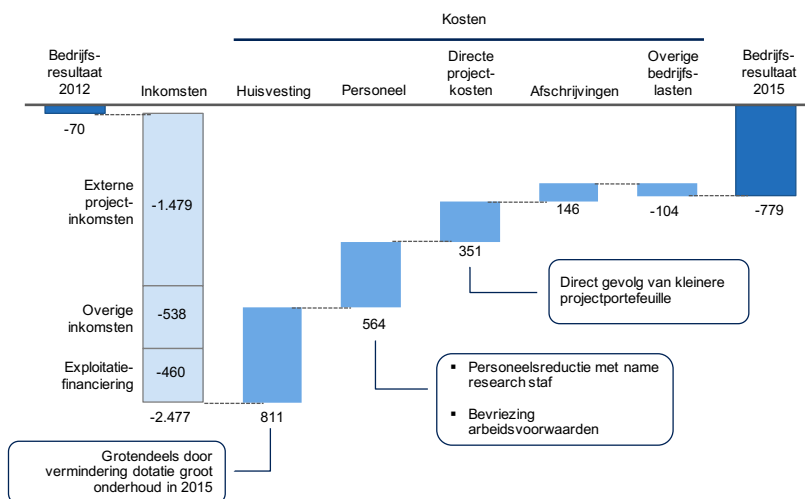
Kosten

Bedrijfsresultaat 2012

Inkomsten

Huisvesting

Personeel

Directe projectkosten

Afschrijvingen

Overige bedrijfslasten

Bedrijfsresultaat 2015

-70

Externe projectinkomsten

-1.479

Overige inkomsten

-538

Exploitatiefinanciering

-460

-2.477

811

564

351

146

-104

-779

Direct gevolg van kleinere projectportefeuille

▪ Personeelsreductie met name research staf

▪ Bevriezing arbeidsvoorwaarden

Grotendeels door vermindering dotatie groot onderhoud in 2015